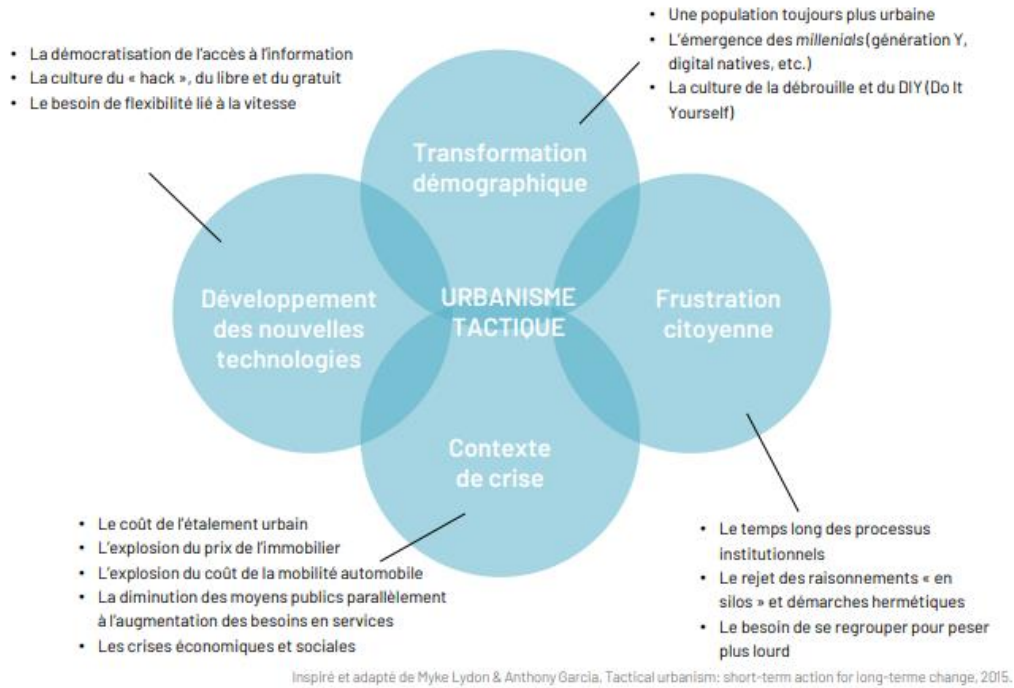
- La démocratisation de l'accès à l'information
- La culture du « hack », du libre et du gratuit
- Le besoin de flexibilité lié à la vitesse

- Une population toujours plus urbaine
- L'émergence des *millenials* (génération Y, digital natives, etc.)
- La culture de la débrouille et du DIY (Do It Yourself)

Transformation démographique

Développement des nouvelles technologies

URBANISME TACTIQUE

Frustration citoyenne

Contexte de crise

- Le coût de l'étalement urbain
- L'explosion du prix de l'immobilier
- L'explosion du coût de la mobilité automobile
- La diminution des moyens publics parallèlement à l'augmentation des besoins en services
- Les crises économiques et sociales

- Le temps long des processus institutionnels
- Le rejet des raisonnements « en silos » et démarches hermétiques
- Le besoin de se regrouper pour peser plus lourd

Inspiré et adapté de Myke Lydon & Anthony Garcia, Tactical urbanism: short-term action for long-terme change, 2015.